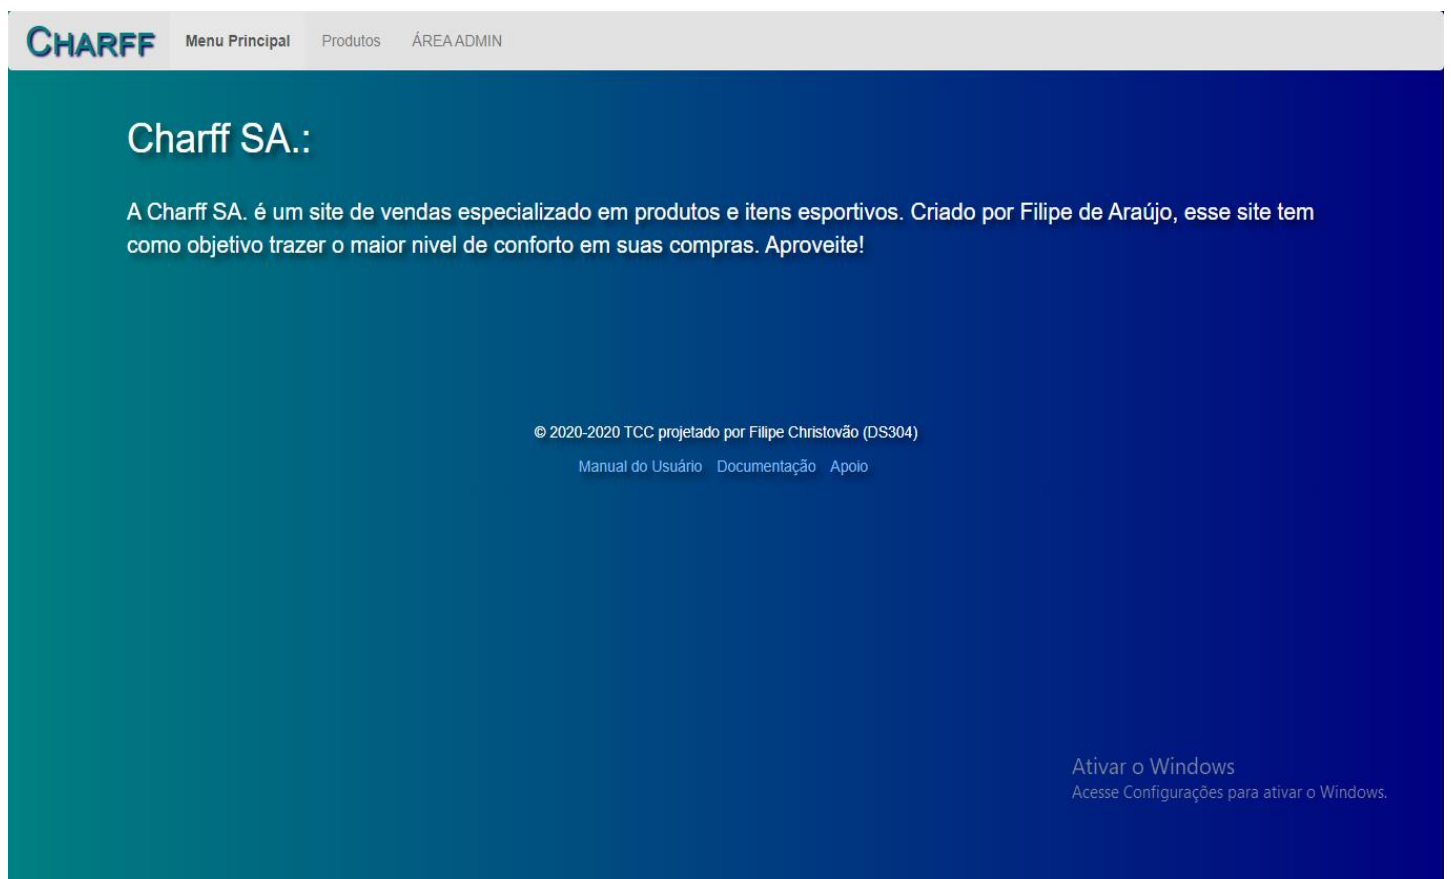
CHARFF Menu Principal Produtos ÁREA ADMIN

Charff SA.:

A Charff SA. é um site de vendas especializado em produtos e itens esportivos. Criado por Filipe de Araújo, esse site tem como objetivo trazer o maior nivel de conforto em suas compras. Aproveite!

© 2020-2020 TCC projetado por Filipe Christovão (DS304)

Manual do Usuário Documentação Apoio

Ativar o Windows
Acesse Configurações para ativar o Windows.